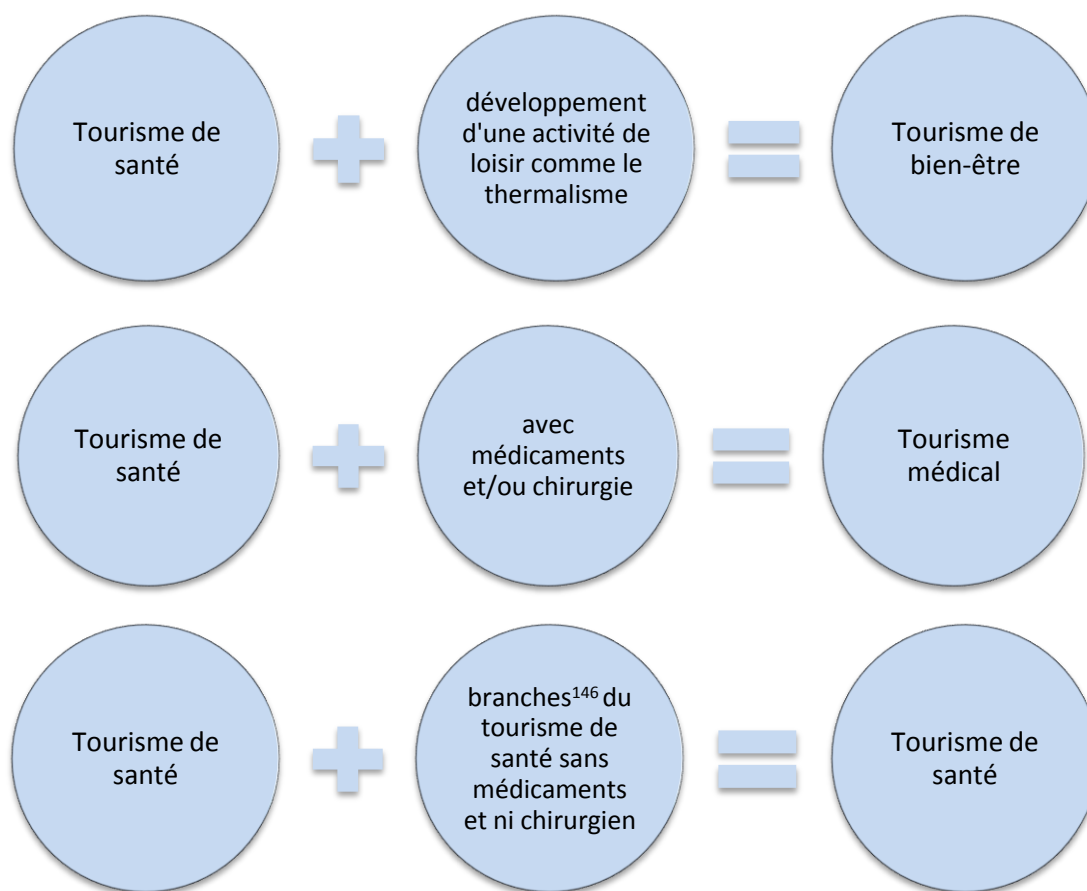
Tourisme de santé

développement d'une activité de loisir comme le thermalisme

Tourisme de bien-être

Tourisme de santé

avec médicaments et/ou chirurgie

Tourisme médical

Tourisme de santé

branches$^{146}$ du tourisme de santé sans médicaments et ni chirurgien

Tourisme de santé